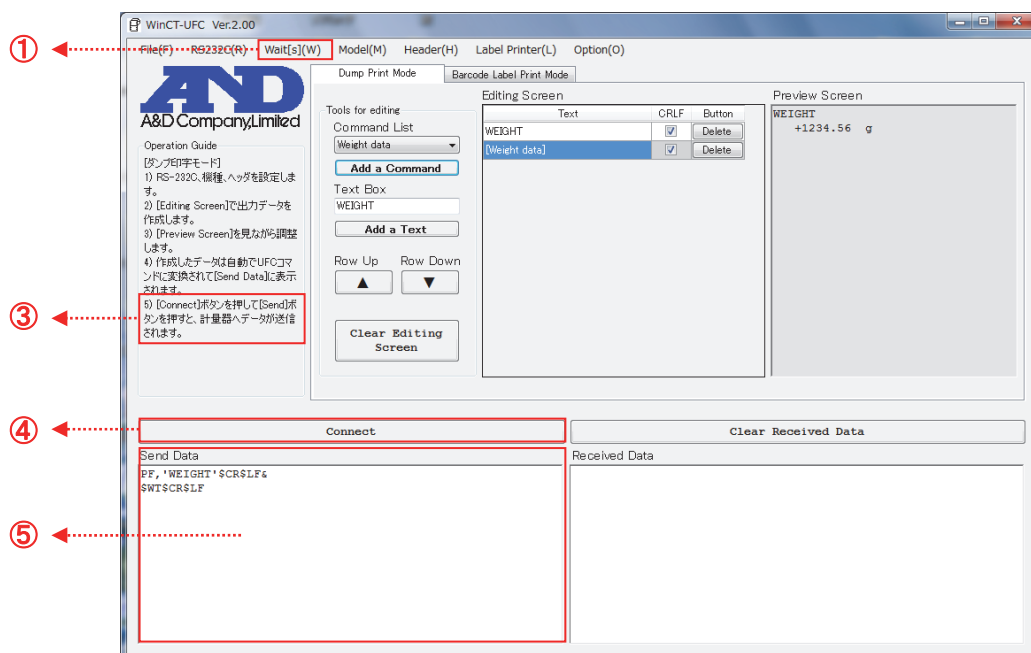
WinCT-UFC Ver.2.00

File(F) RS232C(R) Wait[s](W) Model(M) Header(H) Label Printer(L) Option(O)

①

A&D
A&D Company,Limited

Dump Print Mode
Barcode Label Print Mode

Operation Guide
[ダンプ印字モード]
1) RS-232C、機種、ヘッダを設定します。
2) [Editing Screen]で出力データを作成します。
3) [Preview Screen]を見ながら調整します。
4) 作成したデータは自動でUFCコマンドに変換されて[Send Data]に表示されます。
5) [Connect]ボタンを押して[Send]ボタンを押すと、計量器へデータが送信されます。

③

Tools for editing
Command List
Weight data
Add a Command
Text Box
WEIGHT
Add a Text
Row Up
Row Down
▲
▼
Clear Editing Screen

Editing Screen

| Text | CRLF | Button |
|---|---|---|
| WEIGHT | ☑ | Delete |
| [Weight data] | ☑ | Delete |

Preview Screen
WEIGHT
+1234.56 g

④
Connect
Clear Received Data

Send Data
PF,'WEIGHT'$CR$LF&
$WT$CR$LF

⑤

Received Data